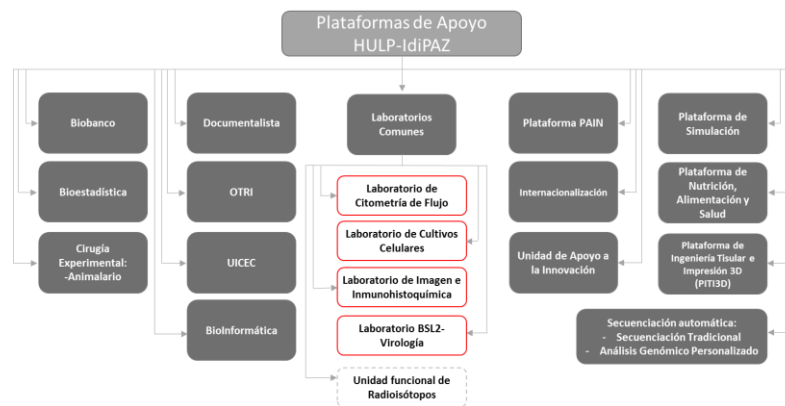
Plataformas de Apoyo
HULP-IdiPAZ

Biobanco

Bioestadística

Cirugía Experimental: -Animalario

Documentalista

OTRI

UICEC

BioInformática

Laboratorios Comunes

Laboratorio de Citometría de Flujo

Laboratorio de Cultivos Celulares

Laboratorio de Imagen e Inmunohistoquímica

Laboratorio BSL2-Virología

Unidad funcional de Radioisótopos

Plataforma PAIN

Internacionalización

Unidad de Apoyo a la Innovación

Plataforma de Simulación

Plataforma de Nutrición, Alimentación y Salud

Plataforma de Ingeniería Tisular e Impresión 3D (PITI3D)

Secuenciación automática:
- Secuenciación Tradicional
- Análisis Genómico Personalizado